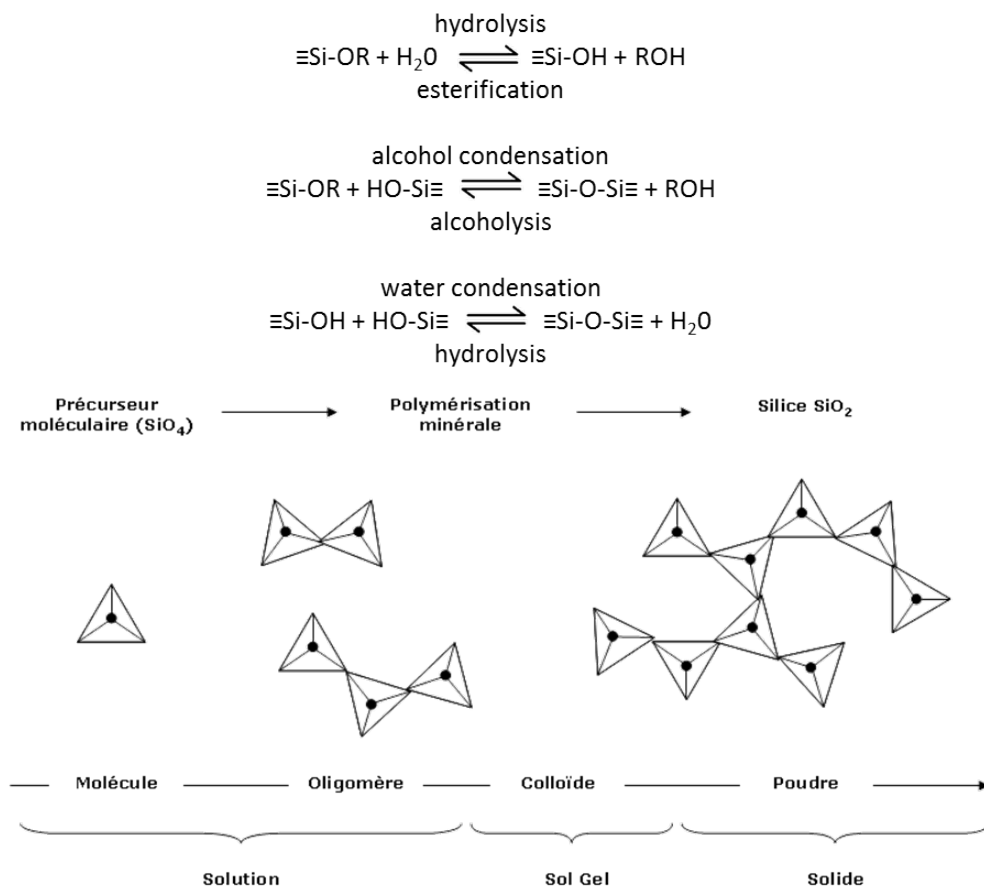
hydrolysis
$\equiv$Si-OR + $H_20$ $\rightleftharpoons$ $\equiv$Si-OH + ROH
esterification

alcohol condensation
$\equiv$Si-OR + HO-Si$\equiv$ $\rightleftharpoons$ $\equiv$Si-O-Si$\equiv$ + ROH
alcoholysis

water condensation
$\equiv$Si-OH + HO-Si$\equiv$ $\rightleftharpoons$ $\equiv$Si-O-Si$\equiv$ + $H_20$
hydrolysis

Précurseur moléculaire ($SiO_4$)

Polymérisation minérale

Silice $SiO_2$

Molécule

Oligomère

Colloïde

Poudre

Solution

Sol Gel

Solide